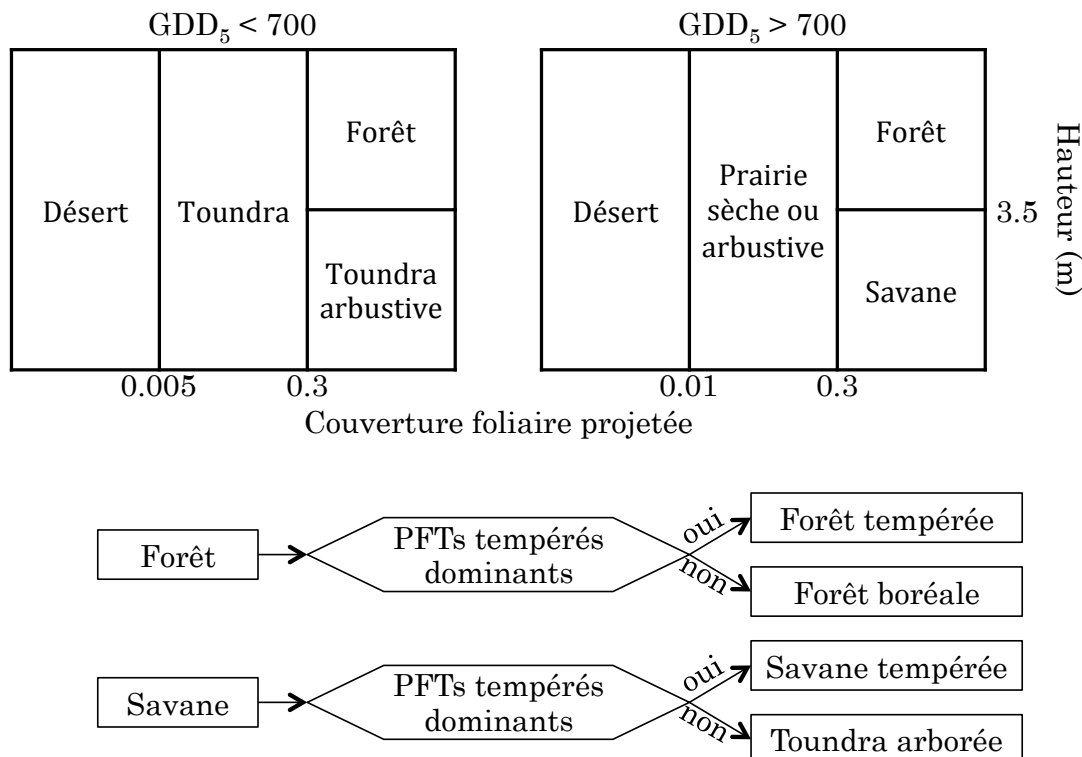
$GDD_5 < 700$

Désert

Toundra

Forêt

Toundra arbustive

0.005

0.3

$GDD_5 > 700$

Désert

Prairie sèche ou arbustive

Forêt

Savane

3.5

Hauteur (m)

0.01

0.3

Couverture foliaire projetée

Forêt

PFTs tempérés dominants

oui

non

Forêt tempérée

Forêt boréale

Savane

PFTs tempérés dominants

oui

non

Savane tempérée

Toundra arborée